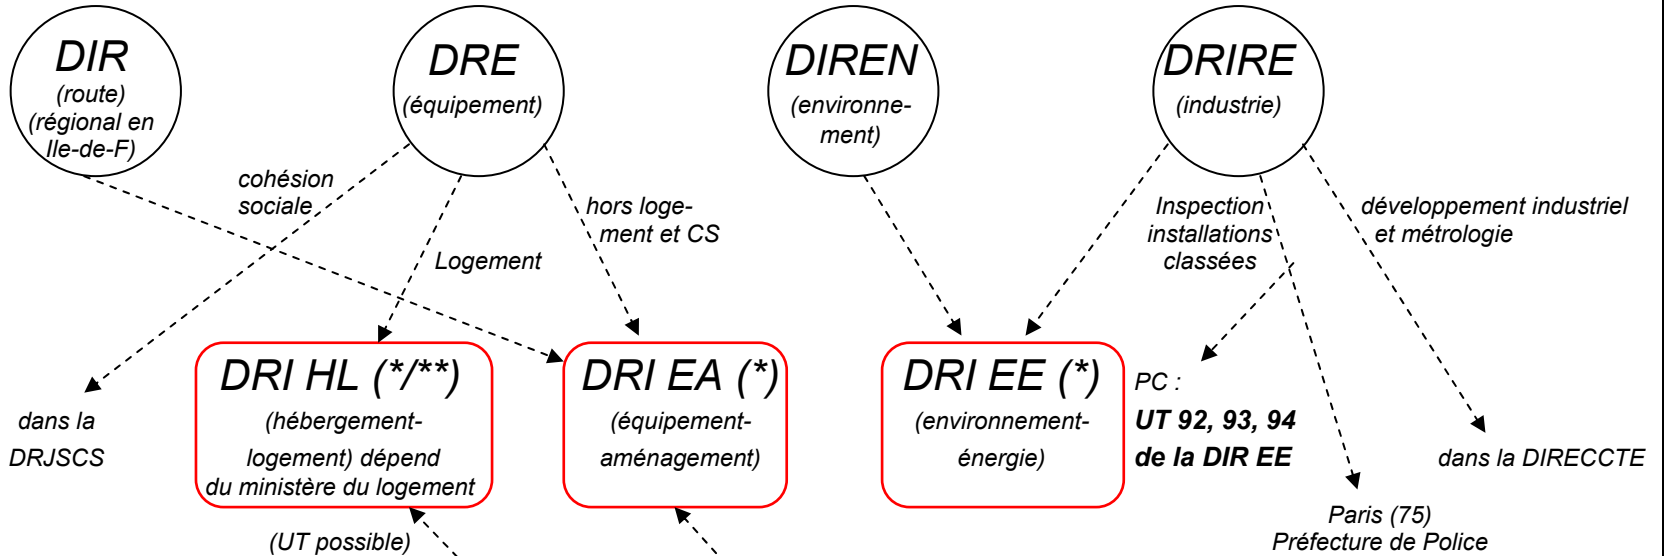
DIR
(route)
(régional en Ile-de-F)

DRE
(équipement)

DIREN
(environnement)

DRIRE
(industrie)

cohésion sociale

Logement

hors logement et CS

Inspection installations classées

développement industriel et métrologie

dans la DRJSCS

DRI HL (*/**)
(hébergement-logement) dépend du ministère du logement

DRI EA (*)
(équipement-aménagement)

DRI EE (*)
(environnement-énergie)

PC :
UT 92, 93, 94 de la DIR EE

dans la DIRECCTE

Paris (75)
Préfecture de Police

(UT possible)